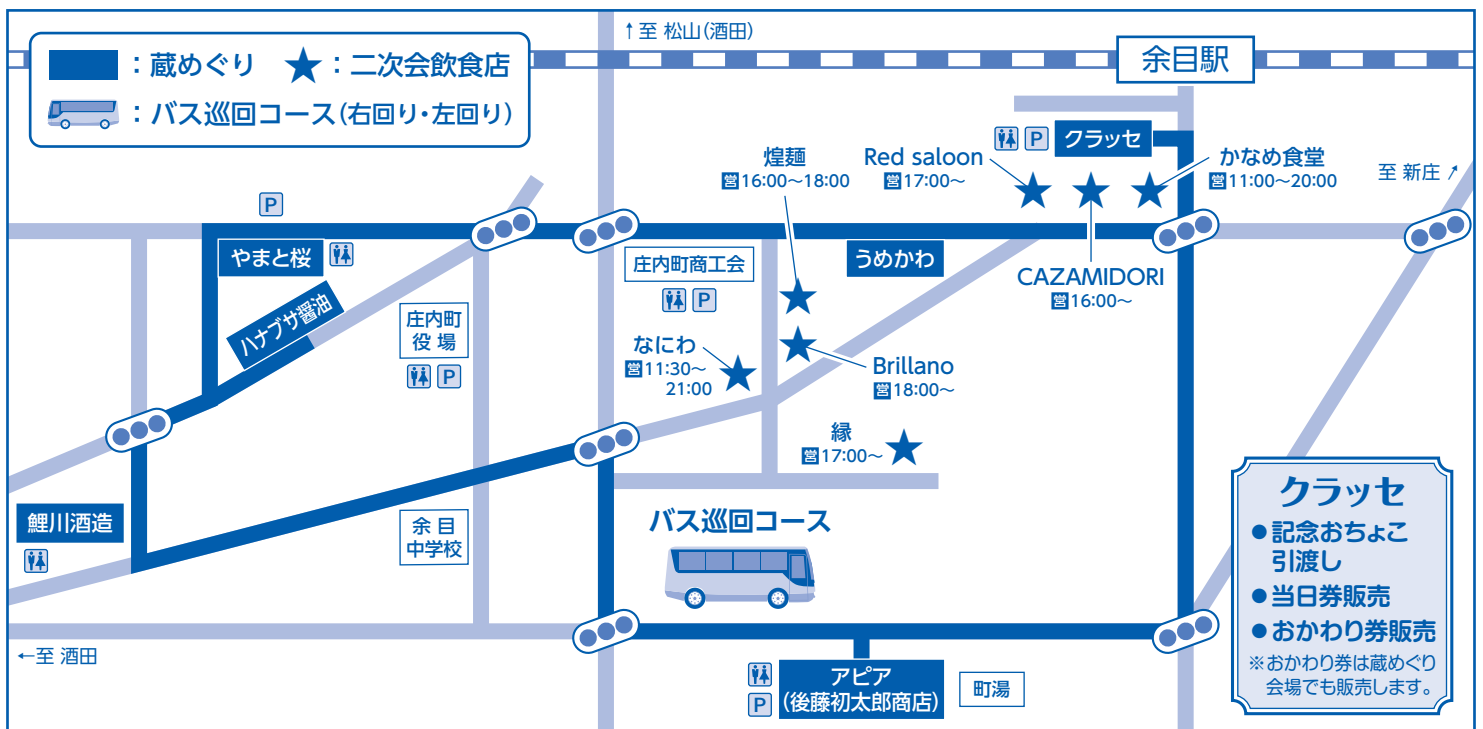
：蔵めぐり ★：二次会飲食店

：バス巡回コース（右回り・左回り）

↑至 松山（酒田）

余目駅

P クラッセ

煌麺
営16:00～18:00

Red saloon
営17:00～

かなめ食堂
営11:00～20:00

至 新庄↗

P

やまと桜

うめかわ

CAZAMIDORI
営16:00～

庄内町商工会

P

ハナブサ醤油

庄内町
役 場

P

なにわ
営11:30～
21:00

Brillano
営18:00～

縁
営17:00～

鯉川酒造

余 目
中学校

バス巡回コース

クラッセ
●記念おちょこ引渡し
●当日券販売
●おかわり券販売
※おかわり券は蔵めぐり会場でも販売します。

←至 酒田

P

アピア
（後藤初太郎商店）

町湯